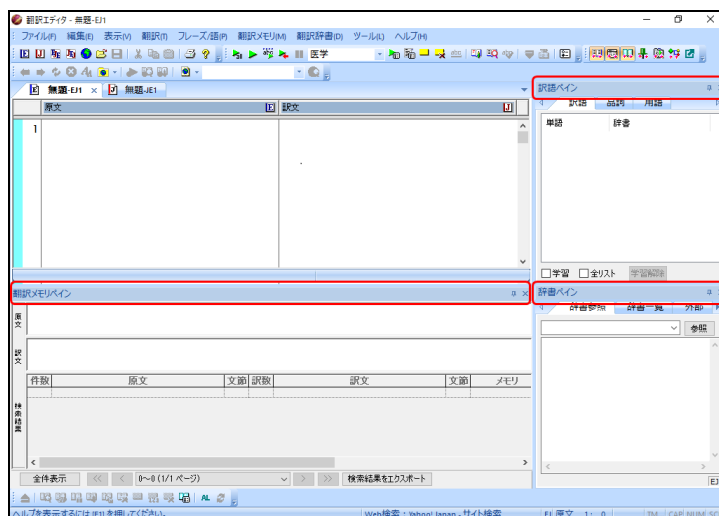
翻訳エディタ - 無題-EJ1

ファイル(F) 編集(E) 表示(V) 翻訳(T) フレーズ/語(P) 翻訳メモリ(M) 翻訳辞書(D) ツール(L) ヘルプ(H)

医学

無題-EJ1 × 無題-JE1

原文 E 訳文 J

1

訳語ペイン

訳語 品詞 用語

単語 辞書

□学習 □全リスト 学習解除

翻訳メモリペイン

原文

訳文

| 件数 | 原文 | 文節 | 訳数 | 訳文 | 文節 | メモリ |
|---|---|---|---|---|---|---|

検索結果

全件表示 0〜0 (1/1 ページ) 検索結果をエクスポート

辞書ペイン

辞書参照 辞書一覧 外部

参照

ヘルプを表示するには [F1] を押してください。 Web検索：Yahoo! Japan - サイト検索 EJ 原文 1: 0 TM CAP NUM SC